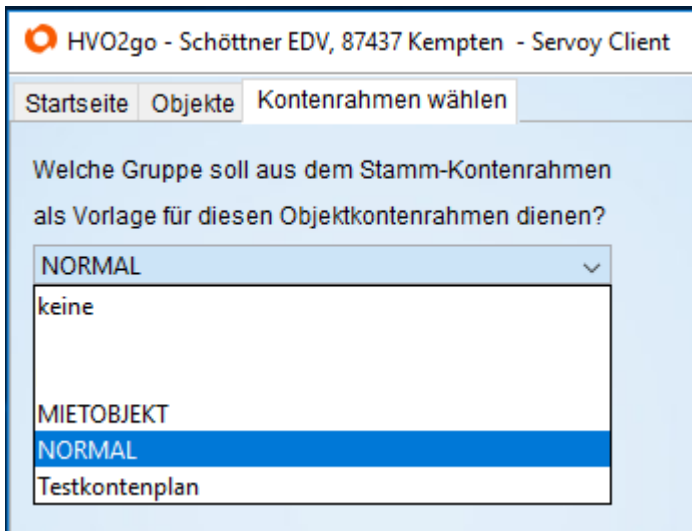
HVO2go - Schöttner EDV, 87437 Kempten - Servoy Client

Startseite | Objekte | Kontenrahmen wählen

Welche Gruppe soll aus dem Stamm-Kontenrahmen als Vorlage für diesen Objektkontenrahmen dienen?

NORMAL

keine

MIETOBJEKT
NORMAL
Testkontenplan